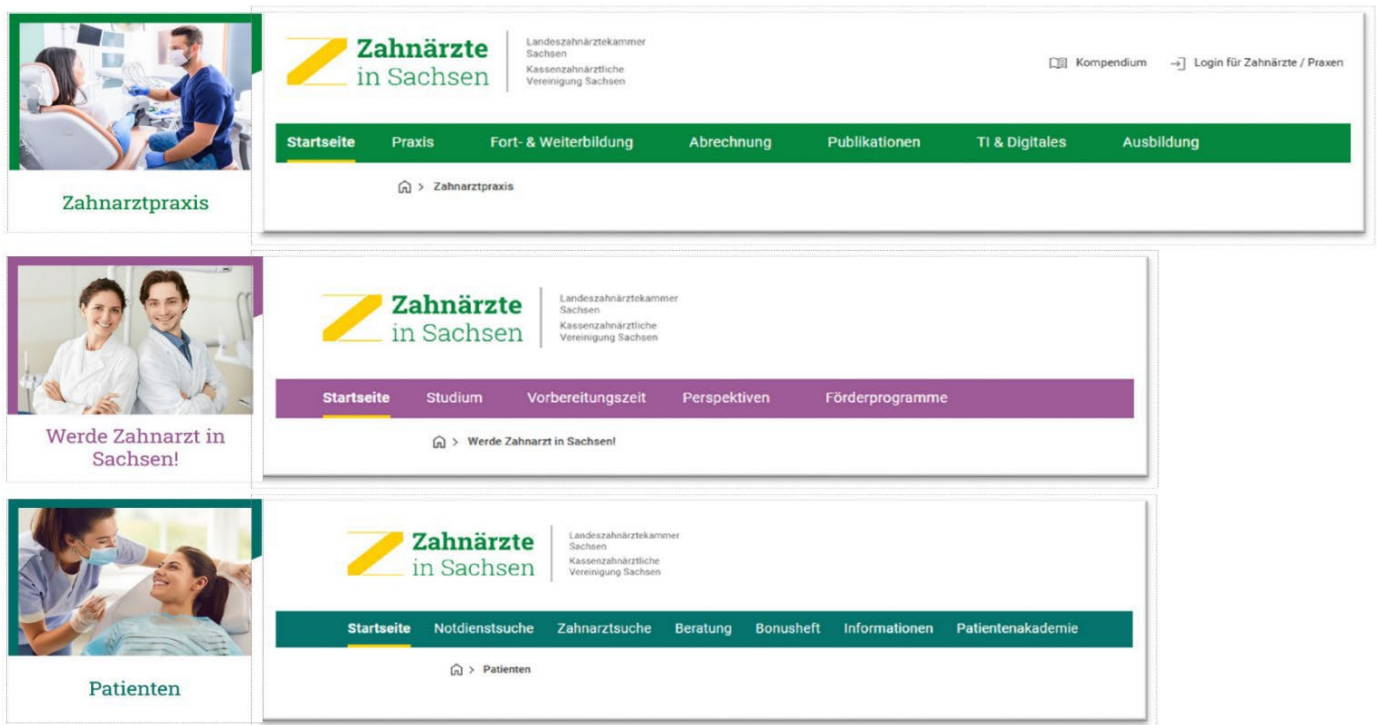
Zahnarztpraxis

Zahnärzte in Sachsen

Landeszahnärztekammer Sachsen
Kassenzahnärztliche Vereinigung Sachsen

Kompendium
Login für Zahnärzte / Praxen

Startseite Praxis Fort- & Weiterbildung Abrechnung Publikationen TI & Digitales Ausbildung

> Zahnarztpraxis

Werde Zahnarzt in Sachsen!

Zahnärzte in Sachsen

Landeszahnärztekammer Sachsen
Kassenzahnärztliche Vereinigung Sachsen

Startseite Studium Vorbereitungszeit Perspektiven Förderprogramme

> Werde Zahnarzt in Sachsen!

Patienten

Zahnärzte in Sachsen

Landeszahnärztekammer Sachsen
Kassenzahnärztliche Vereinigung Sachsen

Startseite Notdienstsuche Zahnarztsuche Beratung Bonusheft Informationen Patientenakademie

> Patienten